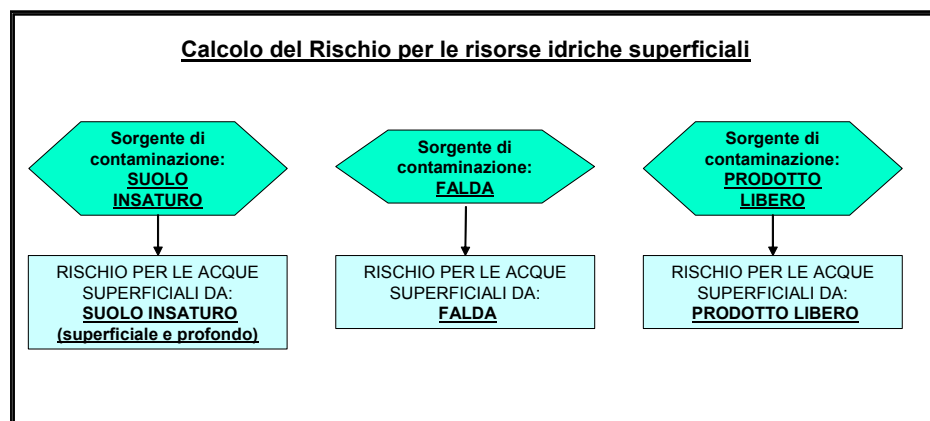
Calcolo del Rischio per le risorse idriche superficiali

Sorgente di contaminazione: SUOLO INSATURO

Sorgente di contaminazione: FALDA

Sorgente di contaminazione: PRODOTTO LIBERO

RISCHIO PER LE ACQUE SUPERFICIALI DA: SUOLO INSATURO (superficiale e profondo)

RISCHIO PER LE ACQUE SUPERFICIALI DA: FALDA

RISCHIO PER LE ACQUE SUPERFICIALI DA: PRODOTTO LIBERO